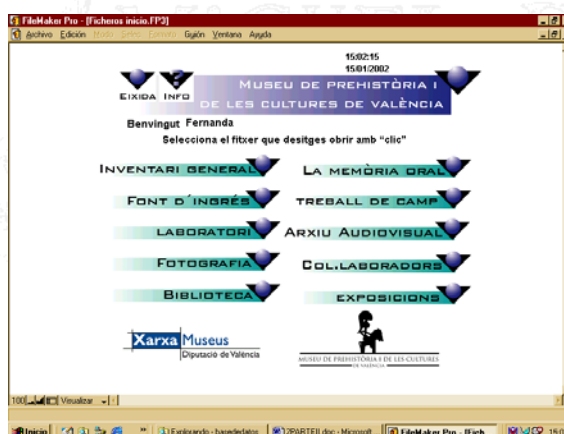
FileMaker Pro - [Ficheros inicio.FP3]
Archivo Edición Modo Selec Formato Guión Ventana Ayuda

15:02:15
15/01/2002

EIXIDA INFO

MUSEU DE PREHISTÒRIA I DE LES CULTURES DE VALÈNCIA

Benvingut Fernanda

Selecciona el fitxer que desitges obrir amb "clic"

INVENTARI GENERAL
LA MEMÒRIA ORAL
FONT D'INGRÉS
TREBALL DE CAMP
LABORATORI
ARXIU AUDIOVISUAL
FOTOGRAFIA
COL.LABORADORS
BIBLIOTECA
EXPOSICIONS

Xarxa Museus
Diputació de València

MUSEU DE PREHISTÒRIA I DE LES CULTURES DE VALÈNCIA

100 Visualizar

Inicio Explorando - basededatos 2PARTEII.doc - Microsoft FileMaker Pro - [Fich 15:0